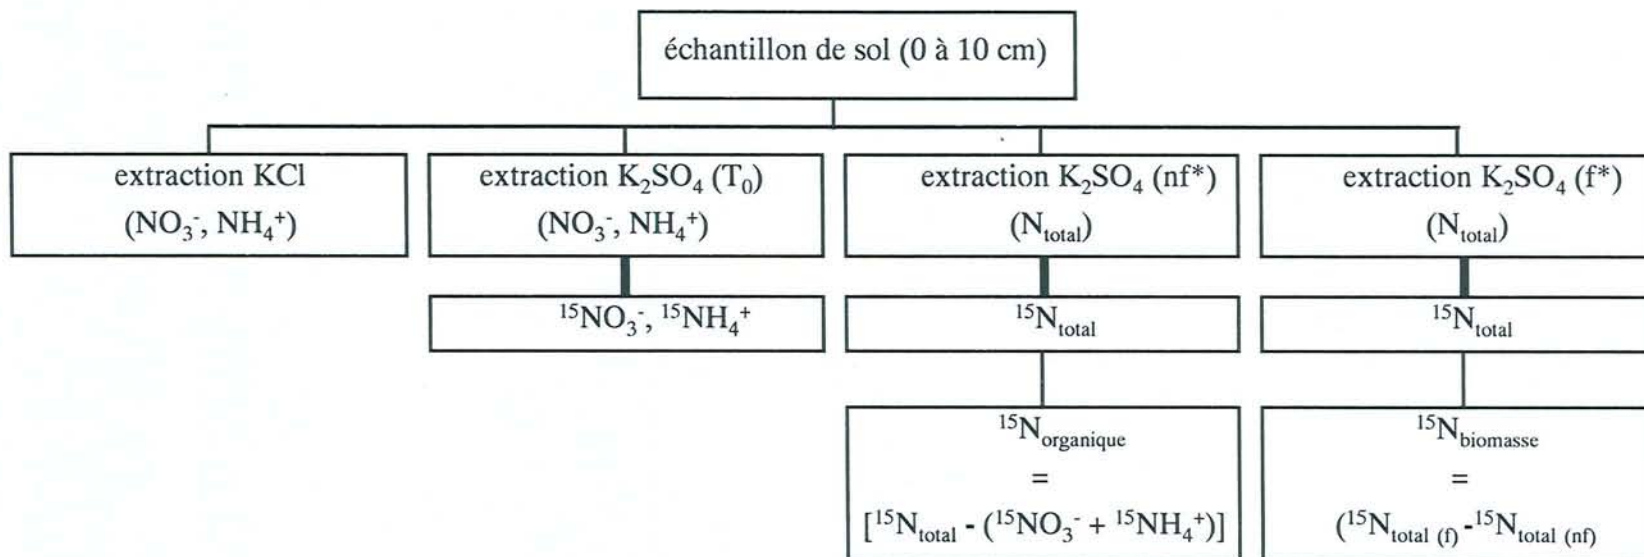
échantillon de sol (0 à 10 cm)

extraction KCl
($NO_3^-$, $NH_4^+$)

extraction $K_2SO_4$ ($T_0$)
($NO_3^-$, $NH_4^+$)

$^{15}NO_3^-$, $^{15}NH_4^+$

extraction $K_2SO_4$ (nf*)
($N_{total}$)

$^{15}N_{total}$

$^{15}N_{organique}$
=
[$^{15}N_{total}$ - ($^{15}NO_3^-$ + $^{15}NH_4^+$)]

extraction $K_2SO_4$ (f*)
($N_{total}$)

$^{15}N_{total}$

$^{15}N_{biomasse}$
=
($^{15}N_{total\ (f)}$ - $^{15}N_{total\ (nf)}$